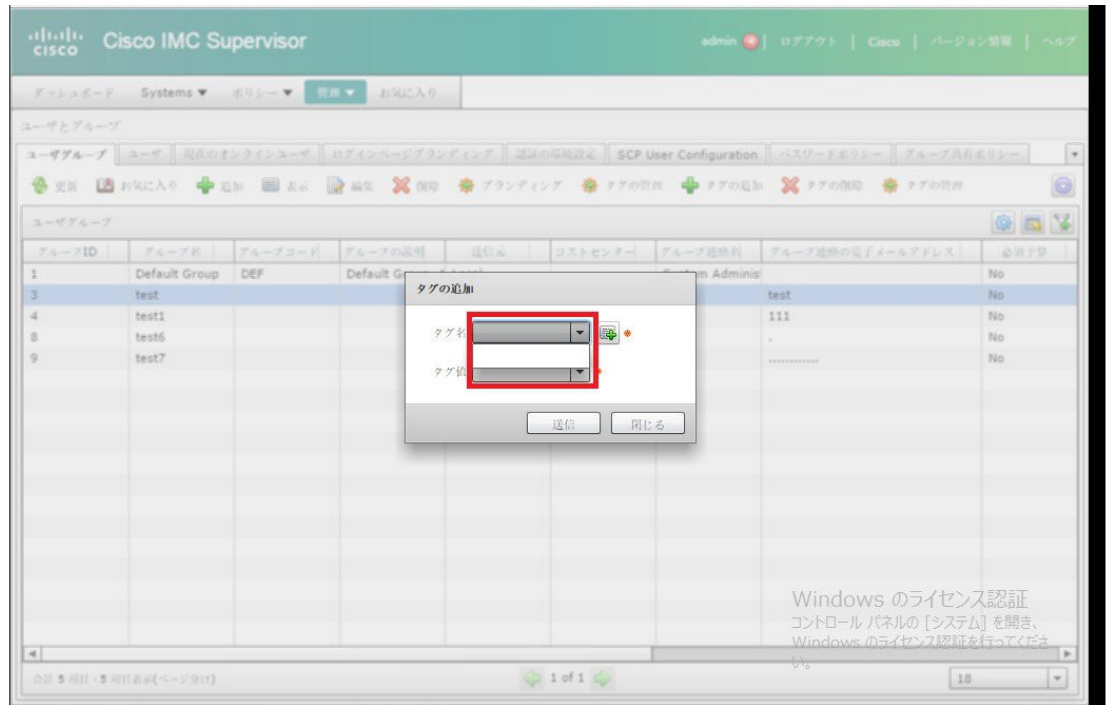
cisco Cisco IMC Supervisor

admin | ログアウト | Cisco | バージョン情報 | ヘルプ

ダッシュボード Systems ▼ ポリシー ▼ 管理 ▼ お気に入り

ユーザとグループ

ユーザグループ | ユーザ | 現在のオンラインユーザ | ログインページブランディング | 認証の接続設定 | SCP User Configuration | パスワードポリシー | グループ共有ポリシー

更新 お気に入り 追加 表示 編集 削除 ブランディング タグの管理 タグの追加 タグの削除 タグの管理

ユーザグループ

| グループID | グループ名 | グループコード | グループの説明 | 送信元 | コストセンター | グループ連絡先 | グループ連絡先の電子メールアドレス | 必須予算 |
|---|---|---|---|---|---|---|---|---|
| 1 | Default Group | DEF | Default Gr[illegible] | | | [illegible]m Adminis | | No |
| 3 | test | | | | | | test | No |
| 4 | test1 | | | | | | 111 | No |
| 8 | test6 | | | | | | - | No |
| 9 | test7 | | | | | | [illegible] | No |

タグの追加

タグ名 *

タグ値 *

送信 閉じる

Windows のライセンス認証
コントロール パネルの [システム] を開き、Windows のライセンス認証を行ってください。

合計 5 項目 - 5 項目表示(ページ分け)

1 of 1

18